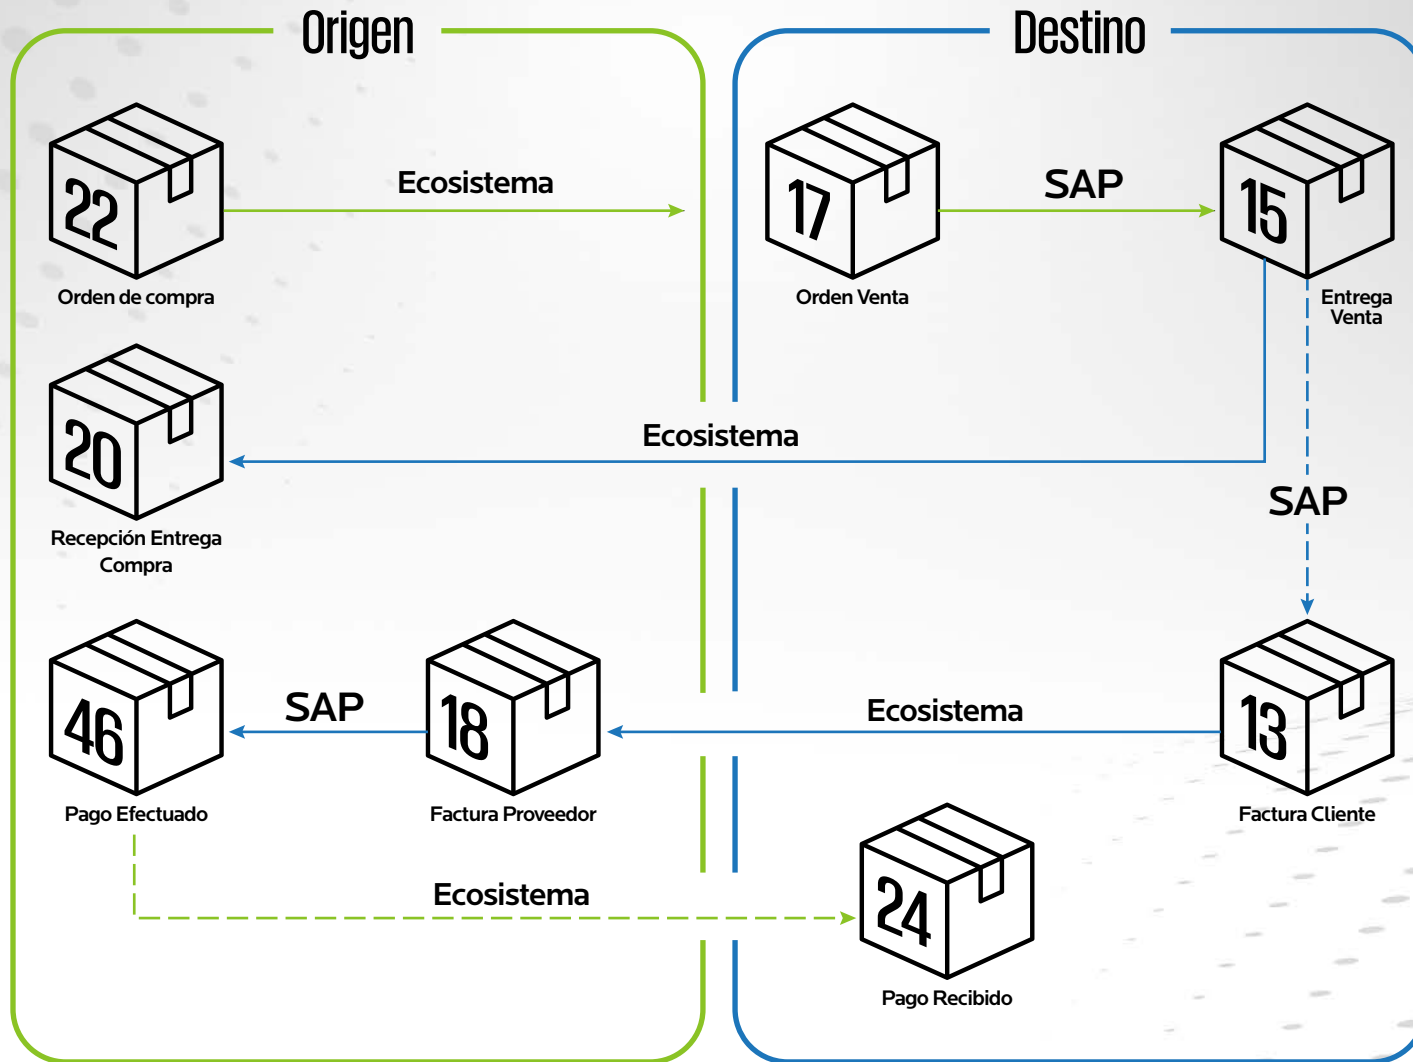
Origen

Destino

22
Orden de compra

Ecosistema

17
Orden Venta

SAP

15
Entrega Venta

20
Recepción Entrega Compra

Ecosistema

SAP

46
Pago Efectuado

SAP

18
Factura Proveedor

Ecosistema

13
Factura Cliente

Ecosistema

24
Pago Recibido